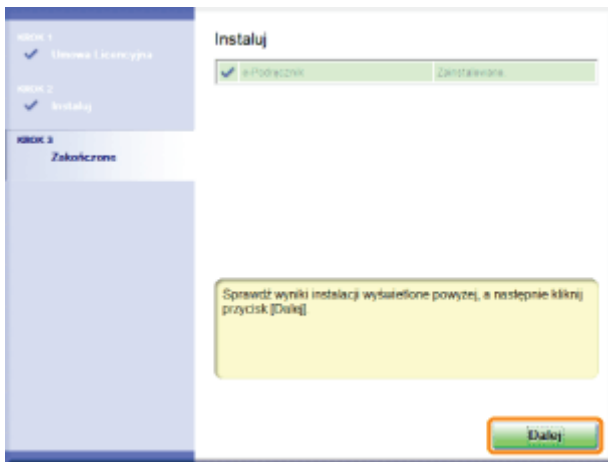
KROK 1
Umowa Licencyjna
KROK 2
Instaluj
KROK 3
Zakończone

Instaluj

| e-Podręcznik | Zainstalowane. |
|---|---|

Sprawdź wyniki instalacji wyświetlone powyżej, a następnie kliknij przycisk [Dalej].

Dalej